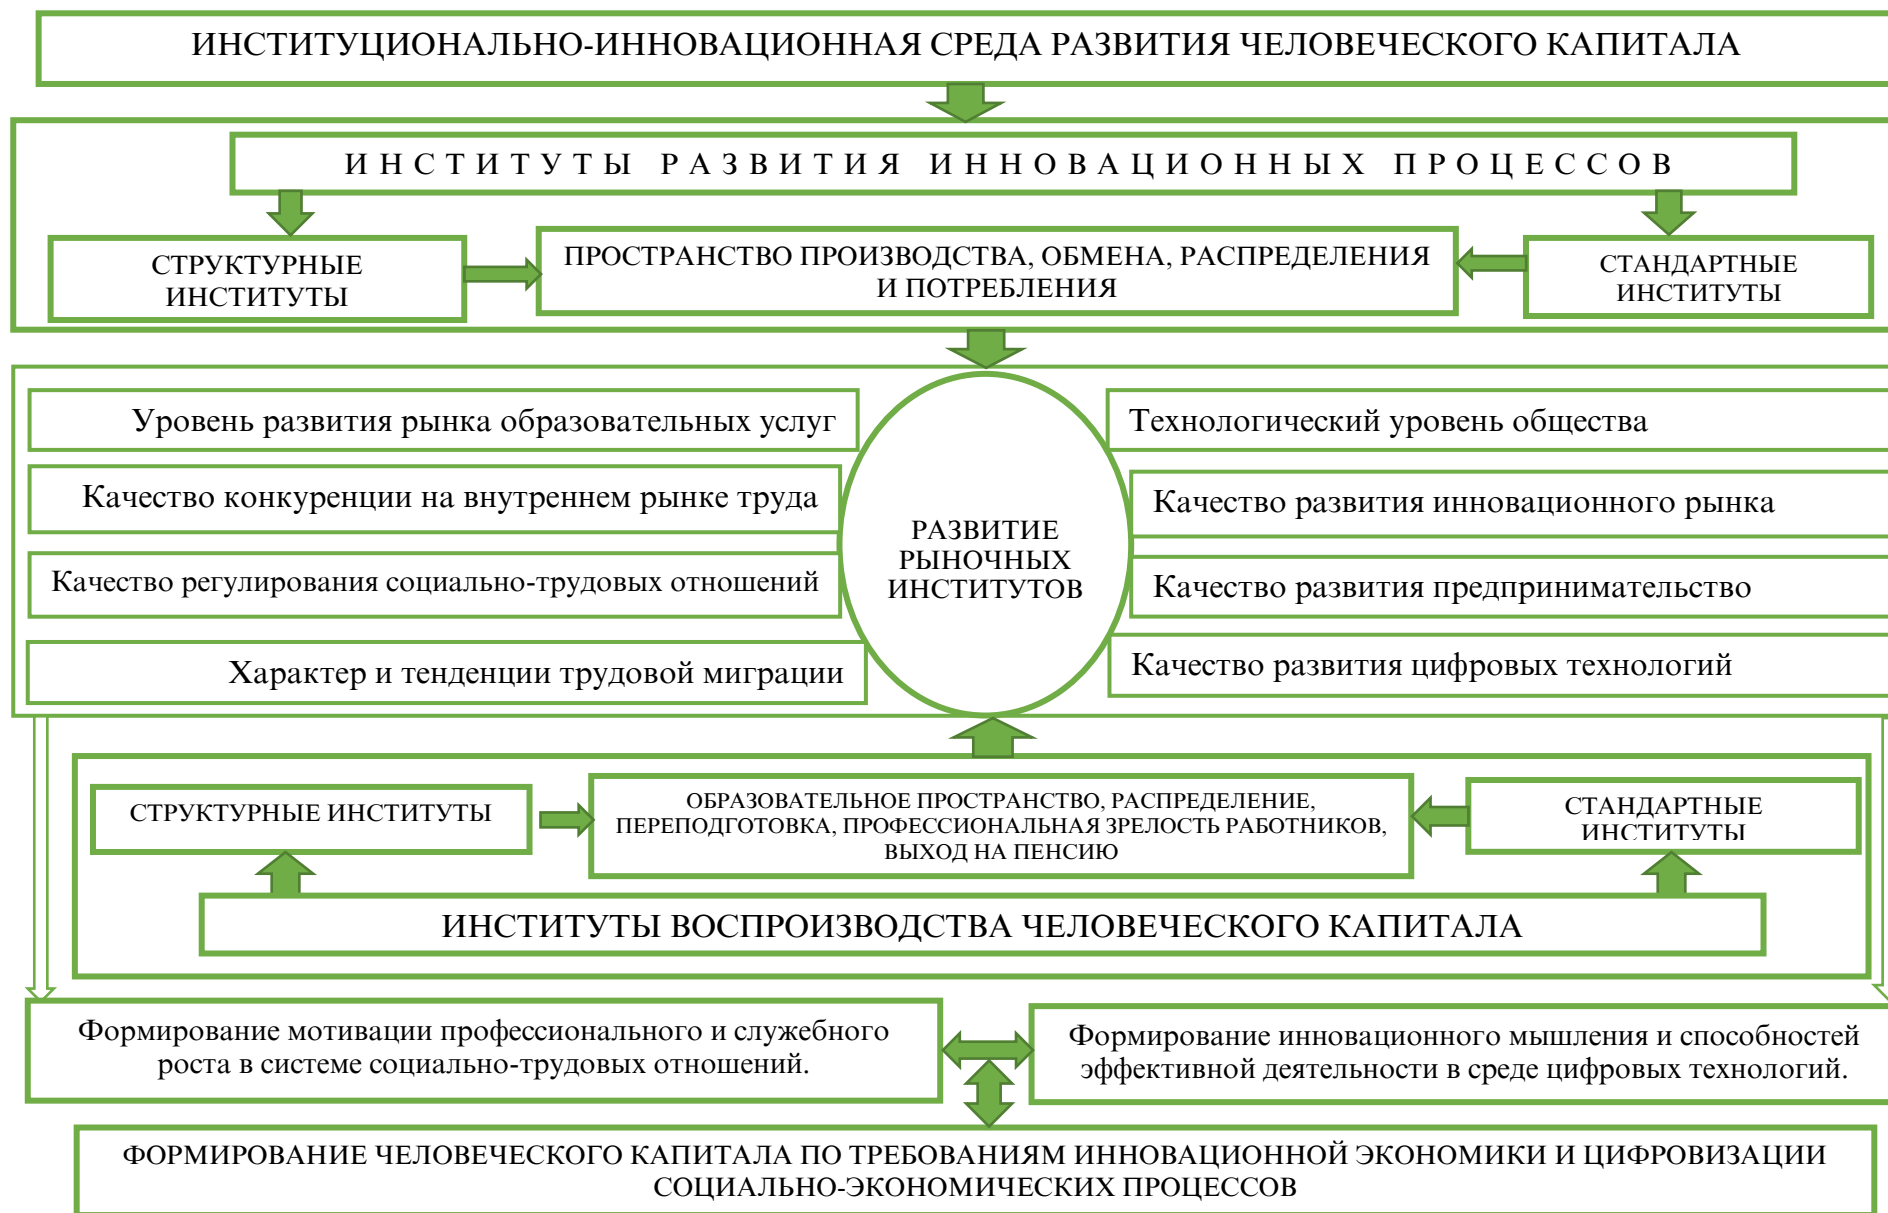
ИНСТИТУЦИОНАЛЬНО-ИННОВАЦИОННАЯ СРЕДА РАЗВИТИЯ ЧЕЛОВЕЧЕСКОГО КАПИТАЛА

ИНСТИТУТЫ РАЗВИТИЯ ИННОВАЦИОННЫХ ПРОЦЕССОВ

СТРУКТУРНЫЕ ИНСТИТУТЫ

ПРОСТРАНСТВО ПРОИЗВОДСТВА, ОБМЕНА, РАСПРЕДЕЛЕНИЯ И ПОТРЕБЛЕНИЯ

СТАНДАРТНЫЕ ИНСТИТУТЫ

Уровень развития рынка образовательных услуг

Качество конкуренции на внутреннем рынке труда

Качество регулирования социально-трудовых отношений

Характер и тенденции трудовой миграции

РАЗВИТИЕ РЫНОЧНЫХ ИНСТИТУТОВ

Технологический уровень общества

Качество развития инновационного рынка

Качество развития предпринимательство

Качество развития цифровых технологий

СТРУКТУРНЫЕ ИНСТИТУТЫ

ОБРАЗОВАТЕЛЬНОЕ ПРОСТРАНСТВО, РАСПРЕДЕЛЕНИЕ, ПЕРЕПОДГОТОВКА, ПРОФЕССИОНАЛЬНАЯ ЗРЕЛОСТЬ РАБОТНИКОВ, ВЫХОД НА ПЕНСИЮ

СТАНДАРТНЫЕ ИНСТИТУТЫ

ИНСТИТУТЫ ВОСПРОИЗВОДСТВА ЧЕЛОВЕЧЕСКОГО КАПИТАЛА

Формирование мотивации профессионального и служебного роста в системе социально-трудовых отношений.

Формирование инновационного мышления и способностей эффективной деятельности в среде цифровых технологий.

ФОРМИРОВАНИЕ ЧЕЛОВЕЧЕСКОГО КАПИТАЛА ПО ТРЕБОВАНИЯМ ИННОВАЦИОННОЙ ЭКОНОМИКИ И ЦИФРОВИЗАЦИИ СОЦИАЛЬНО-ЭКОНОМИЧЕСКИХ ПРОЦЕССОВ